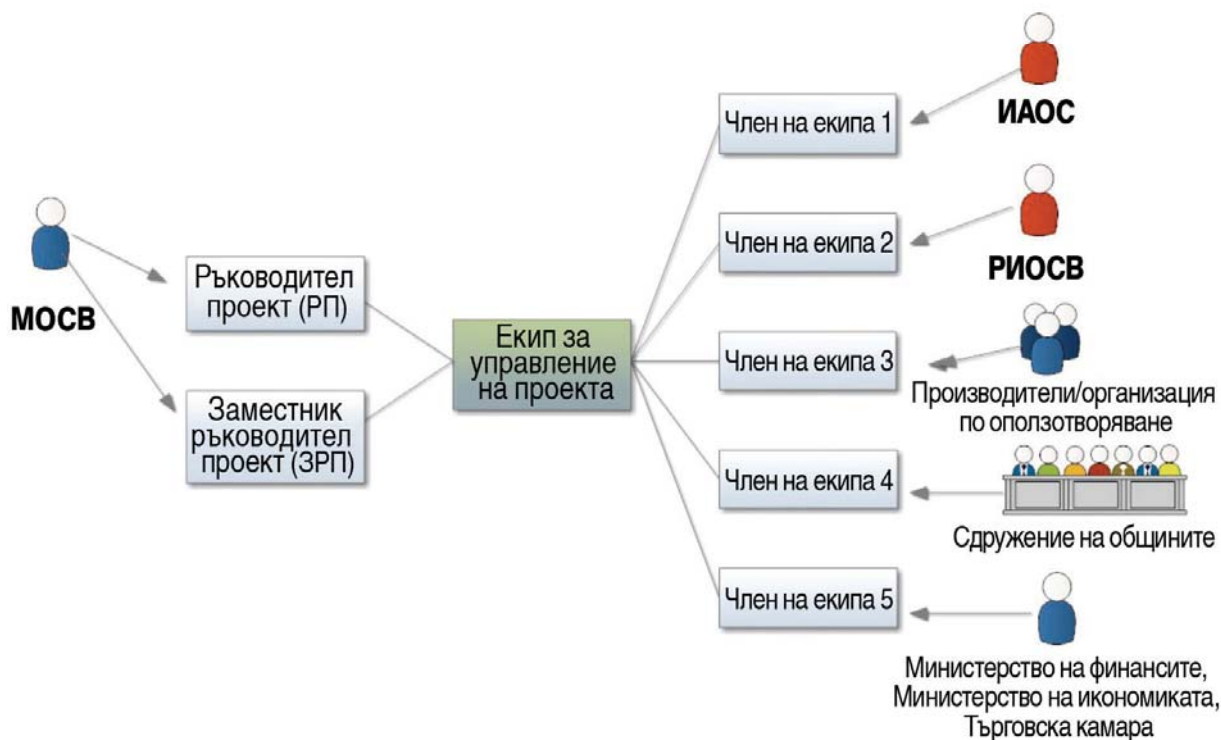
МОСВ

Ръководител проект (РП)

Заместник ръководител проект (ЗРП)

Екип за управление на проекта

Член на екипа 1

Член на екипа 2

Член на екипа 3

Член на екипа 4

Член на екипа 5

ИАОС

РИОСВ

Производители/организация по оползотворяване

Сдружение на общините

Министерство на финансите, Министерство на икономиката, Търговска камара